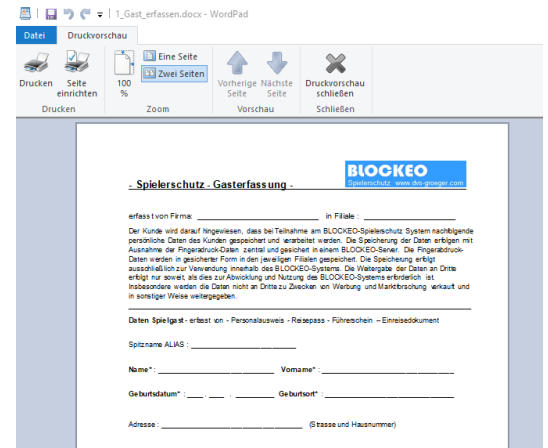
1_Gast_erfassen.docx - WordPad

Datei | Druckvorschau

Drucken | Seite einrichten | 100 % | Eine Seite | Zwei Seiten | Vorherige Seite | Nächste Seite | Druckvorschau schließen

Drucken | Zoom | Vorschau | Schließen

- Spielerschutz - Gasterfassung -

BLOCKEO
Spielerschutz www.dvs-groeger.com

erfasst von Firma: ______________________ in Filiale : ______________

Der Kunde wird darauf hingewiesen, dass bei Teilnahme am BLOCKEO-Spielerschutz System nachfolgende persönliche Daten des Kunden gespeichert und verarbeitet werden. Die Speicherung der Daten erfolgen mit Ausnahme der Fingerabdruck-Daten zentral und gesichert in einem BLOCKEO-Server. Die Fingerabdruck-Daten werden in gesicherter Form in den jeweiligen Filialen gespeichert. Die Speicherung erfolgt ausschließlich zur Verwendung innerhalb des BLOCKEO-Systems. Die Weitergabe der Daten an Dritte erfolgt nur soweit, als dies zur Abwicklung und Nutzung des BLOCKEO-Systems erforderlich ist. Insbesondere werden die Daten nicht an Dritte zu Zwecken von Werbung und Marktforschung verkauft und in sonstiger Weise weitergegeben.

Daten Spielgast - erfasst von - Personalausweis - Reisepass - Führerschein – Einreisedokument

Spitzname ALIAS : ______________________

Name* : ______________________ Vorname* : ______________________

Geburtsdatum* : ___ . ___ . ______ Geburtsort* : ______________________

Adresse : ______________________ (Strasse und Hausnummer)